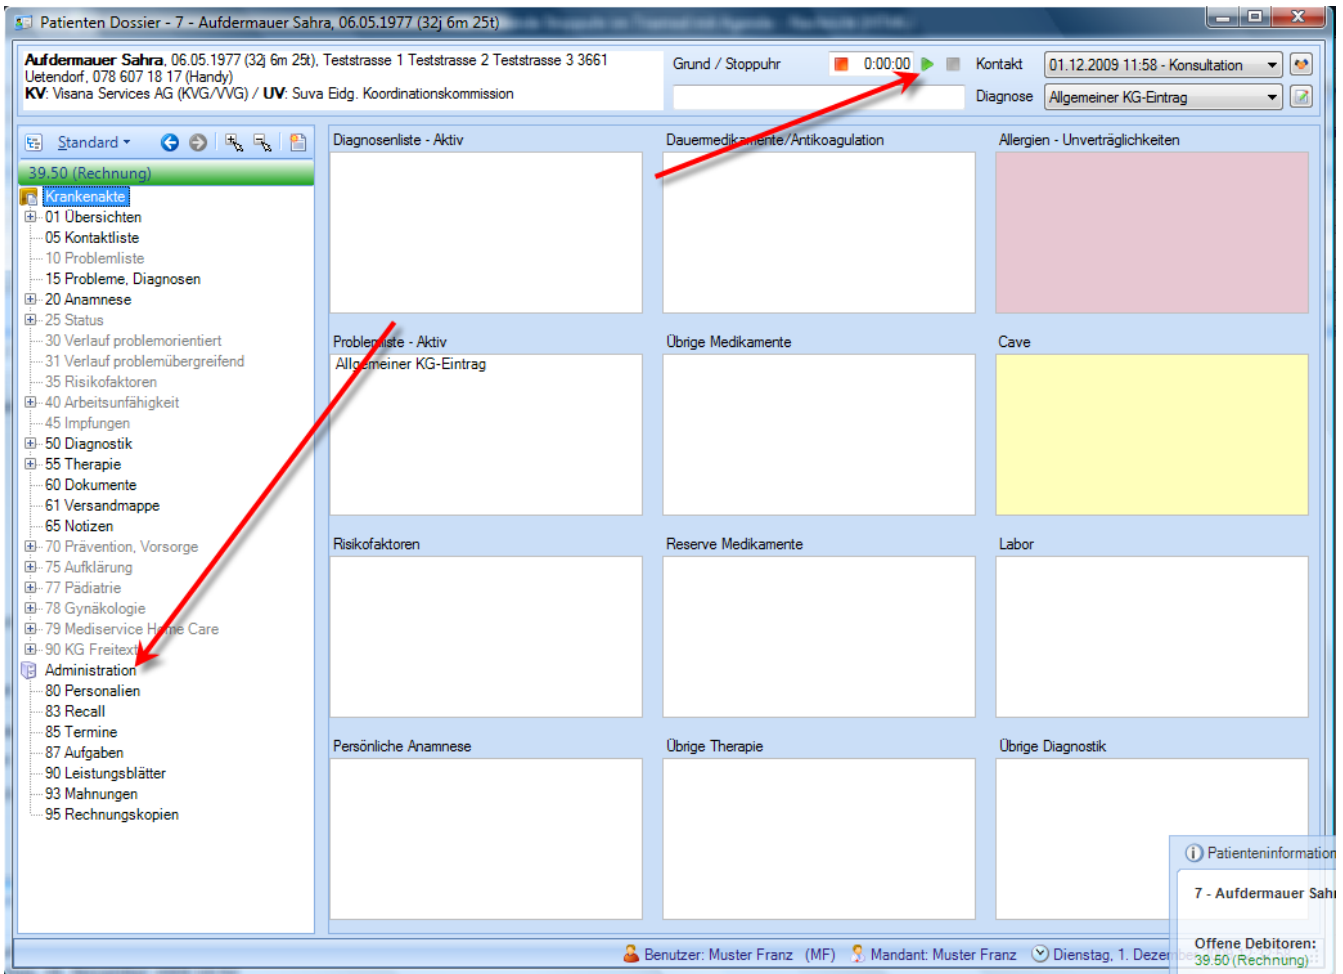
Patienten Dossier - 7 - Aufdermauer Sahra, 06.05.1977 (32j 6m 25t)

Aufdermauer Sahra, 06.05.1977 (32j 6m 25t), Teststrasse 1 Teststrasse 2 Teststrasse 3 3661 Uetendorf, 078 607 18 17 (Handy)
KV: Visana Services AG (KVG/VVG) / UV: Suva Eidg. Koordinationskommission

Grund / Stoppuhr 0:00:00 Kontakt 01.12.2009 11:58 - Konsultation
Diagnose Allgemeiner KG-Eintrag

Standard

39.50 (Rechnung)
Krankenakte
01 Übersichten
05 Kontaktliste
10 Problemliste
15 Probleme, Diagnosen
20 Anamnese
25 Status
30 Verlauf problemorientiert
31 Verlauf problemübergreifend
35 Risikofaktoren
40 Arbeitsunfähigkeit
45 Impfungen
50 Diagnostik
55 Therapie
60 Dokumente
61 Versandmappe
65 Notizen
70 Prävention, Vorsorge
75 Aufklärung
77 Pädiatrie
78 Gynäkologie
79 Mediservice Home Care
90 KG Freitext
Administration
80 Personalien
83 Recall
85 Termine
87 Aufgaben
90 Leistungsblätter
93 Mahnungen
95 Rechnungskopien

Diagnosenliste - Aktiv
Dauermedikamente/Antikoagulation
Allergien - Unverträglichkeiten
Problemliste - Aktiv
Allgemeiner KG-Eintrag
Übrige Medikamente
Cave
Risikofaktoren
Reserve Medikamente
Labor
Persönliche Anamnese
Übrige Therapie
Übrige Diagnostik

Patienteninformation
7 - Aufdermauer Sahr
Offene Debitoren:
39.50 (Rechnung)

Benutzer: Muster Franz (MF) Mandant: Muster Franz Dienstag, 1. Dezer